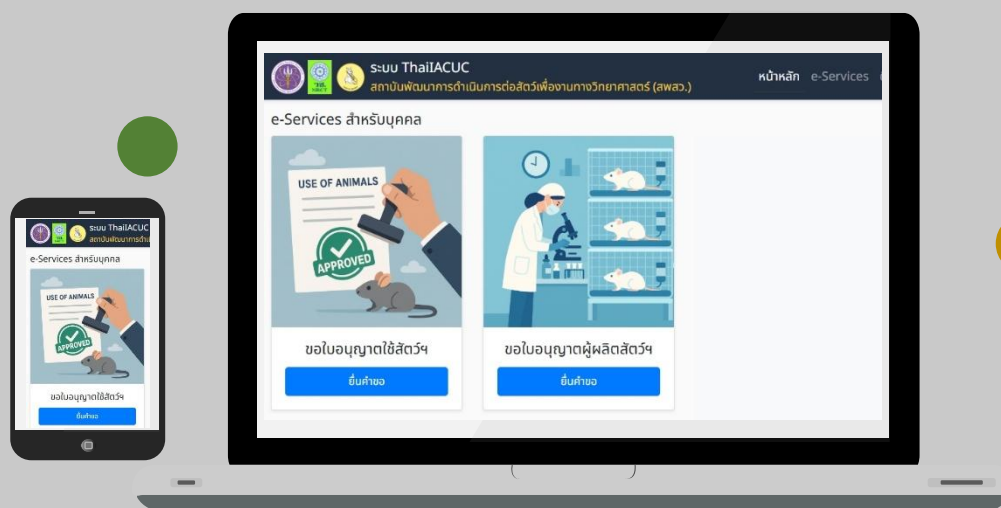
ระบบ ThaiIACUC
สถาบันพัฒนาการดำเนินการต่อสัตว์เพื่องานทางวิทยาศาสตร์ (สพสว.)

หน้าหลัก e-Services

e-Services สำหรับบุคคล

USE OF ANIMALS

APPROVED

ขอใบอนุญาตใช้สัตว์ฯ

ยื่นคำขอ

ขอใบอนุญาตผู้ผลิตสัตว์ฯ

ยื่นคำขอ

ระบบ ThaiIACUC
สถาบันพัฒนาการดำเนิน

e-Services สำหรับบุคคล

USE OF ANIMALS

APPROVED

ขอใบอนุญาตใช้สัตว์ฯ

ยื่นคำขอ